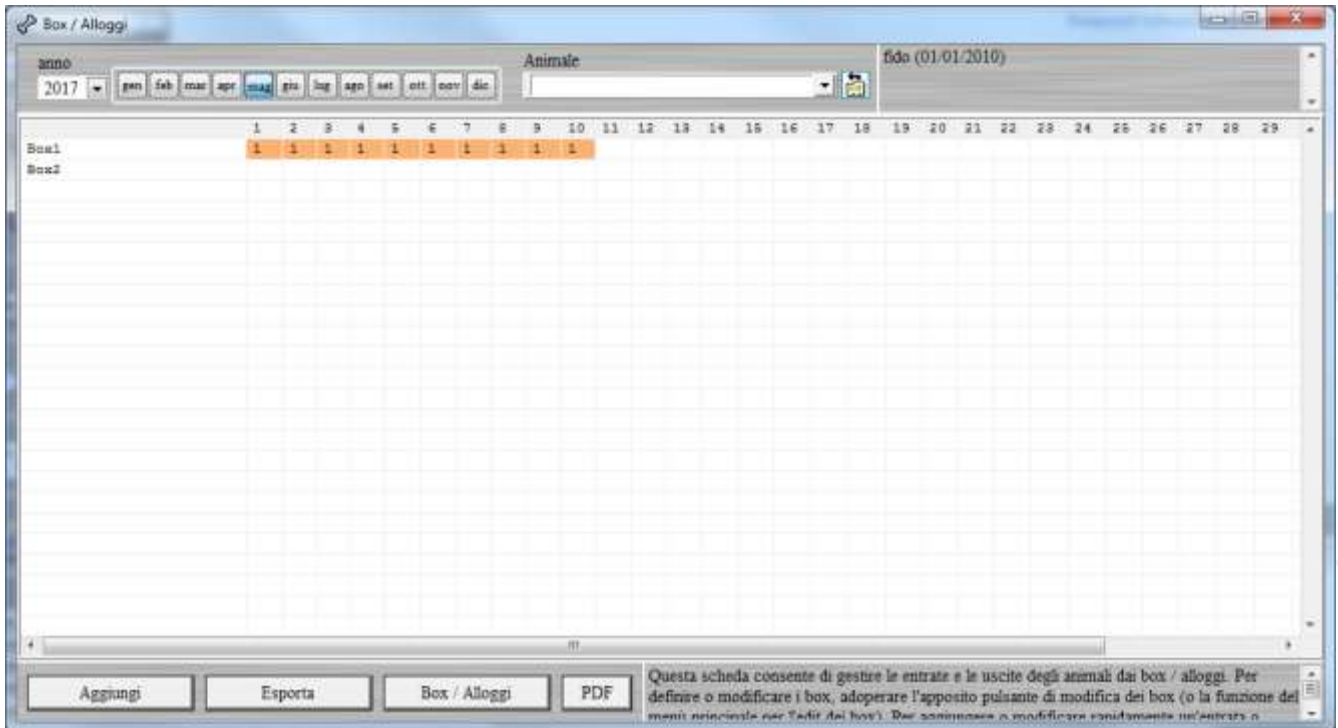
Box / Alloggi

anno
2017

gen feb mar apr mag giu lug ago set ott nov dic

Animale

fido (01/01/2010)

| | 1 | 2 | 3 | 4 | 5 | 6 | 7 | 8 | 9 | 10 | 11 | 12 | 13 | 14 | 15 | 16 | 17 | 18 | 19 | 20 | 21 | 22 | 23 | 24 | 25 | 26 | 27 | 28 | 29 |
|---|---|---|---|---|---|---|---|---|---|---|---|---|---|---|---|---|---|---|---|---|---|---|---|---|---|---|---|---|---|
| Box1 | 1 | 1 | 1 | 1 | 1 | 1 | 1 | 1 | 1 | 1 | | | | | | | | | | | | | | | | | | | |
| Box2 | | | | | | | | | | | | | | | | | | | | | | | | | | | | | |

Aggiungi

Esporta

Box / Alloggi

PDF

Questa scheda consente di gestire le entrate e le uscite degli animali dai box / alloggi. Per definire o modificare i box, adoperare l'apposito pulsante di modifica dei box (o la funzione del menù principale per l'edit dei box). Per aggiungere o modificare rapidamente un'entrata o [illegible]